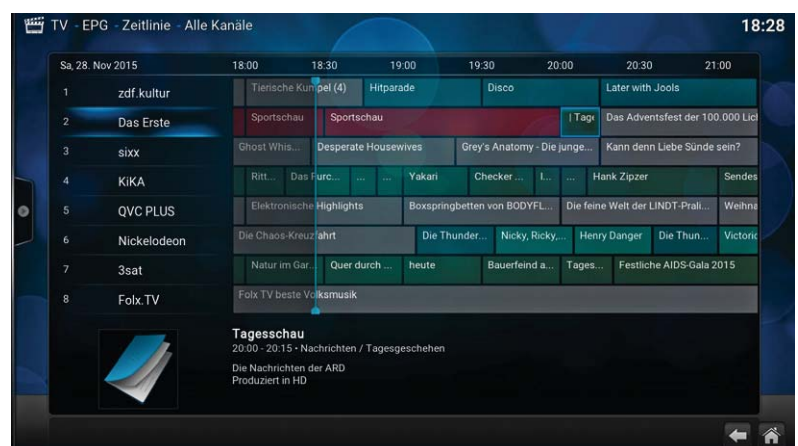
TV - EPG - Zeitlinie - Alle Kanäle

18:28

Sa, 28. Nov 2015

18:00 18:30 19:00 19:30 20:00 20:30 21:00

| | | |
|---|---|---|
| 1 | zdf.kultur | Tierische Kumpel (4) · Hitparade · Disco · Later with Jools |
| 2 | Das Erste | Sportschau · Sportschau · \| Tage · Das Adventsfest der 100.000 Lic |
| 3 | sixx | Ghost Whis... · Desperate Housewives · Grey's Anatomy - Die junge... · Kann denn Liebe Sünde sein? |
| 4 | KiKA | Ritt... · Das Furc... · ... · ... · Yakari · Checker ... · I... · ... · Hank Zipzer · Sendes |
| 5 | QVC PLUS | Elektronische Highlights · Boxspringbetten von BODYFL... · Die feine Welt der LINDT-Prali... · Weihna |
| 6 | Nickelodeon | Die Chaos-Kreuzfahrt · Die Thunder... · Nicky, Ricky,... · Henry Danger · Die Thun... · Victoric |
| 7 | 3sat | Natur im Gar... · Quer durch ... · heute · Bauerfeind a... · Tages... · Festliche AIDS-Gala 2015 |
| 8 | Folx.TV | Folx TV beste Volksmusik |

Tagesschau
20:00 - 20:15 • Nachrichten / Tagesgeschehen

Die Nachrichten der ARD
Produziert in HD